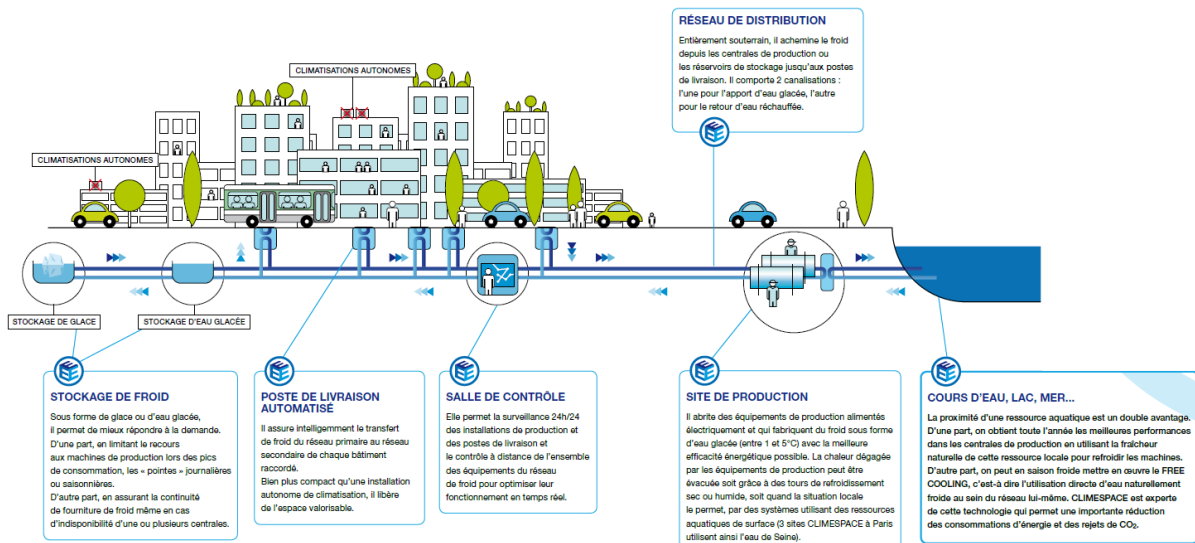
RÉSEAU DE DISTRIBUTION

Entièrement souterrain, il achemine le froid depuis les centrales de production ou les réservoirs de stockage jusqu'aux postes de livraison. Il comporte 2 canalisations : l'une pour l'apport d'eau glacée, l'autre pour le retour d'eau réchauffée.

CLIMATISATIONS AUTONOMES

CLIMATISATIONS AUTONOMES

STOCKAGE DE GLACE

STOCKAGE D'EAU GLACÉE

STOCKAGE DE FROID

Sous forme de glace ou d'eau glacée, il permet de mieux répondre à la demande. D'une part, en limitant le recours aux machines de production lors des pics de consommation, les « pointes » journalières ou saisonnières.
D'autre part, en assurant la continuité de fourniture de froid même en cas d'indisponibilité d'une ou plusieurs centrales.

POSTE DE LIVRAISON AUTOMATISÉ

Il assure intelligemment le transfert de froid du réseau primaire au réseau secondaire de chaque bâtiment raccordé.
Bien plus compact qu'une installation autonome de climatisation, il libère de l'espace valorisable.

SALLE DE CONTRÔLE

Elle permet la surveillance 24h/24 des installations de production et des postes de livraison et le contrôle à distance de l'ensemble des équipements du réseau de froid pour optimiser leur fonctionnement en temps réel.

SITE DE PRODUCTION

Il abrite des équipements de production alimentés électriquement et qui fabriquent du froid sous forme d'eau glacée (entre 1 et 5°C) avec la meilleure efficacité énergétique possible. La chaleur dégagée par les équipements de production peut être évacuée soit grâce à des tours de refroidissement sec ou humide, soit quand la situation locale le permet, par des systèmes utilisant des ressources aquatiques de surface (3 sites CLIMESPACE à Paris utilisent ainsi l'eau de Seine).

COURS D'EAU, LAC, MER...

La proximité d'une ressource aquatique est un double avantage. D'une part, on obtient toute l'année les meilleures performances dans les centrales de production en utilisant la fraîcheur naturelle de cette ressource locale pour refroidir les machines. D'autre part, on peut en saison froide mettre en œuvre le FREE COOLING, c'est-à-dire l'utilisation directe d'eau naturellement froide au sein du réseau lui-même. CLIMESPACE est experte de cette technologie qui permet une importante réduction des consommations d'énergie et des rejets de $CO_2$.